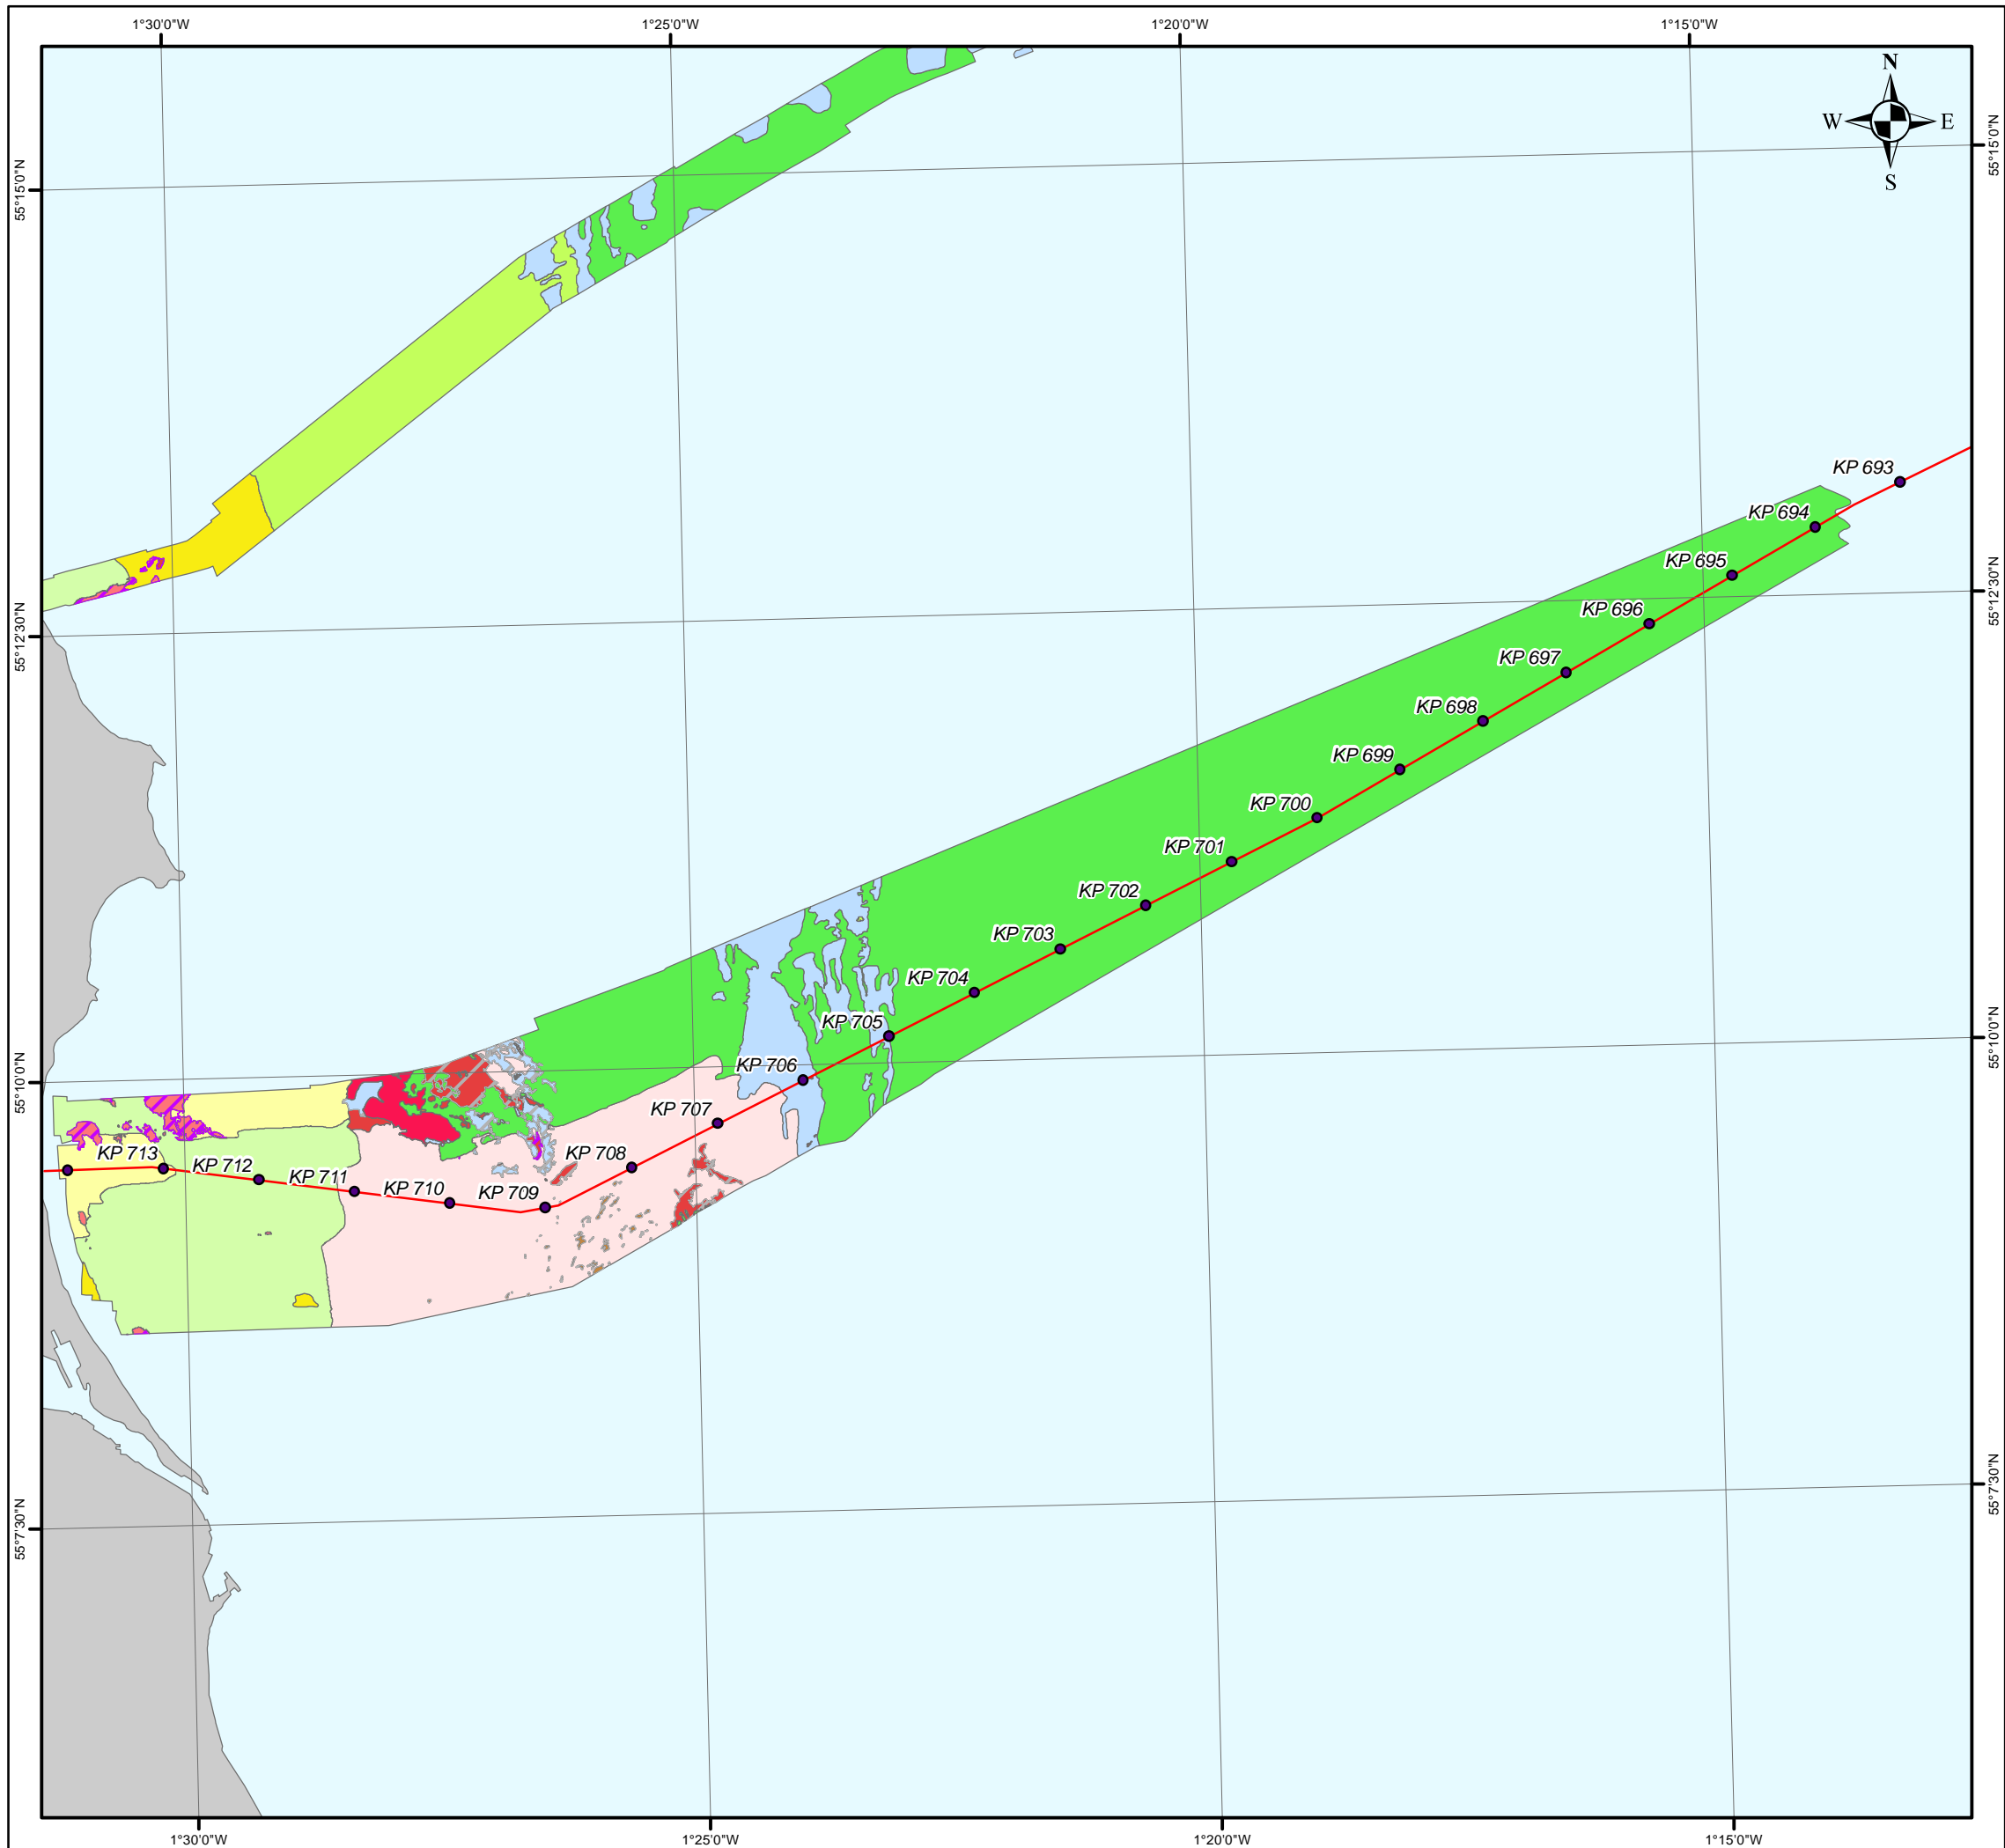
1°30'0"W
1°25'0"W
1°20'0"W
1°15'0"W

N
W
E
S

55°15'0"N
55°12'30"N
55°10'0"N
55°7'30"N

55°15'0"N
55°12'30"N
55°10'0"N
55°7'30"N

KP 693
KP 694
KP 695
KP 696
KP 697
KP 698
KP 699
KP 700
KP 701
KP 702
KP 703
KP 704
KP 705
KP 706
KP 707
KP 708
KP 709
KP 710
KP 711
KP 712
KP 713

1°30'0"W
1°25'0"W
1°20'0"W
1°15'0"W